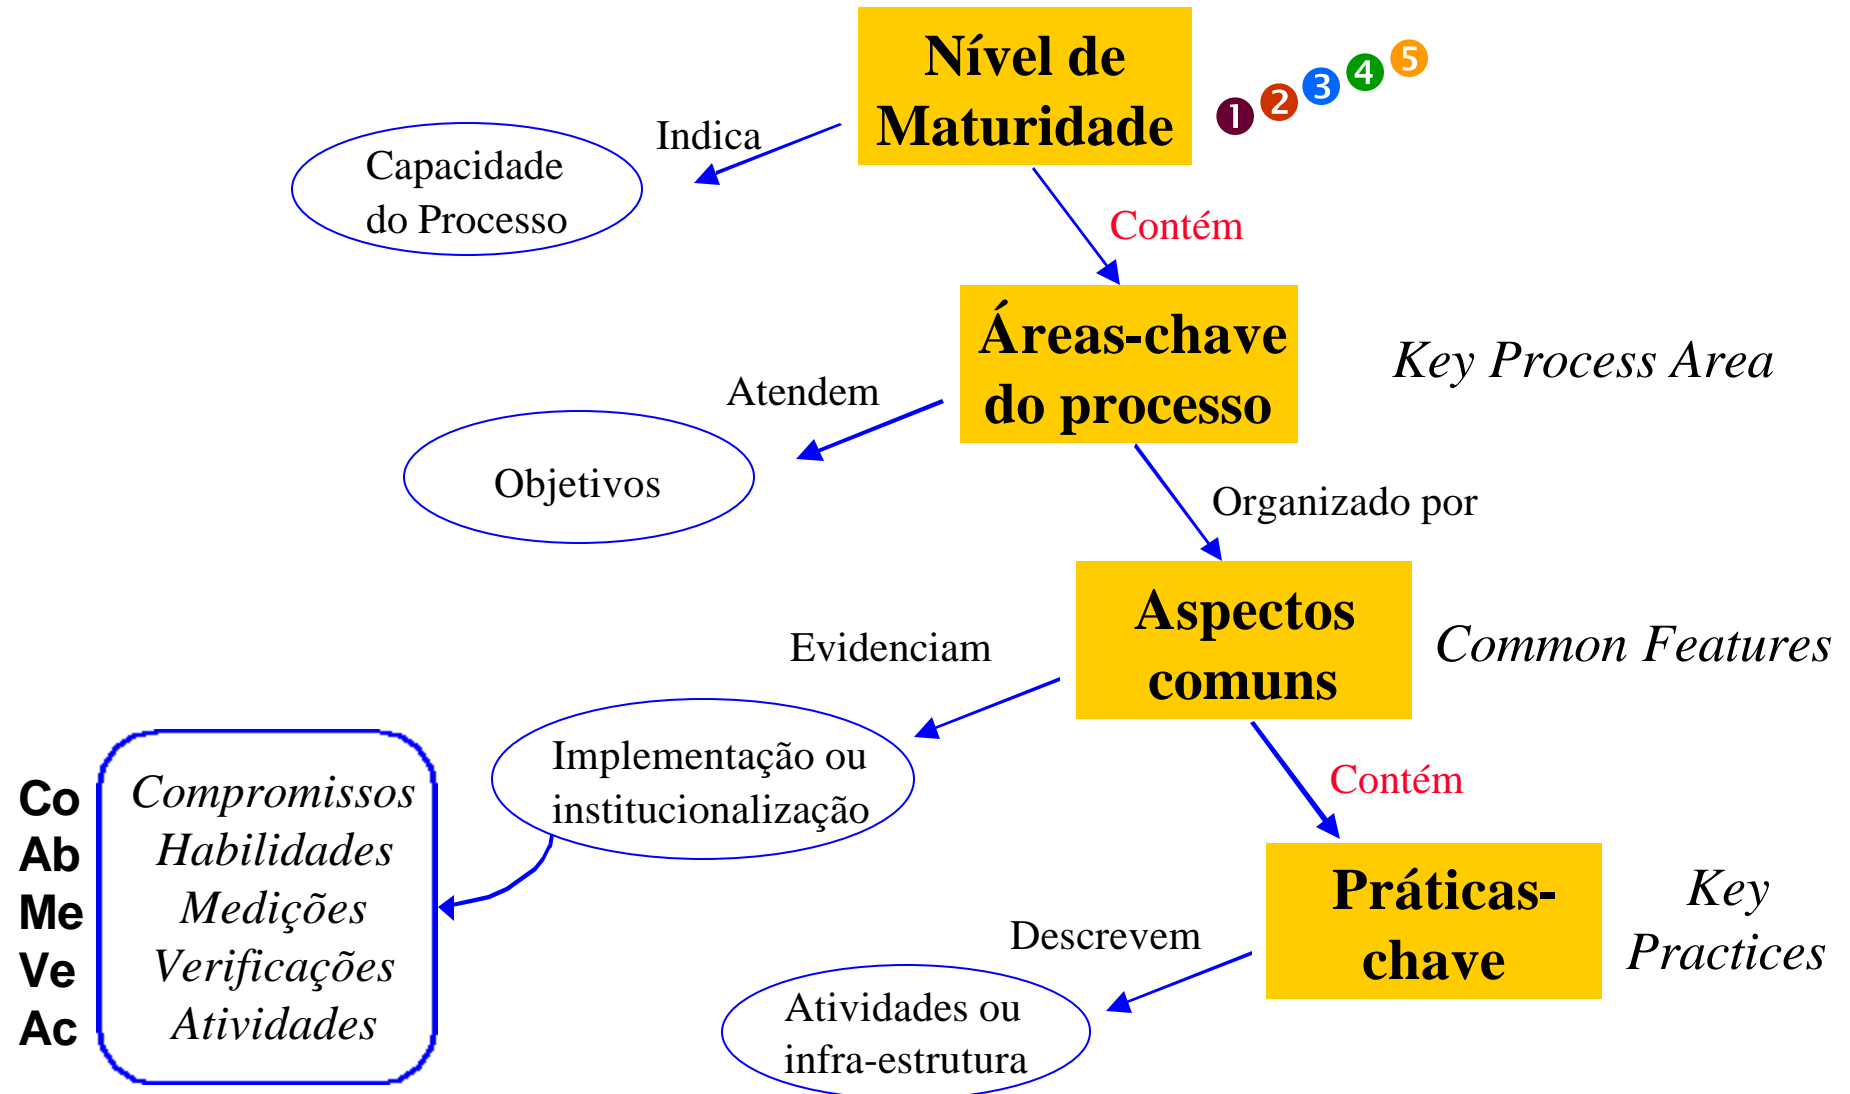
Nível de Maturidade

1 2 3 4 5

Indica

Capacidade do Processo

Contém

Áreas-chave do processo

Key Process Area

Atendem

Objetivos

Organizado por

Aspectos comuns

Common Features

Evidenciam

Implementação ou institucionalização

Contém

Co
Ab
Me
Ve
Ac

Compromissos
Habilidades
Medições
Verificações
Atividades

Práticas-chave

Key Practices

Descrevem

Atividades ou infra-estrutura